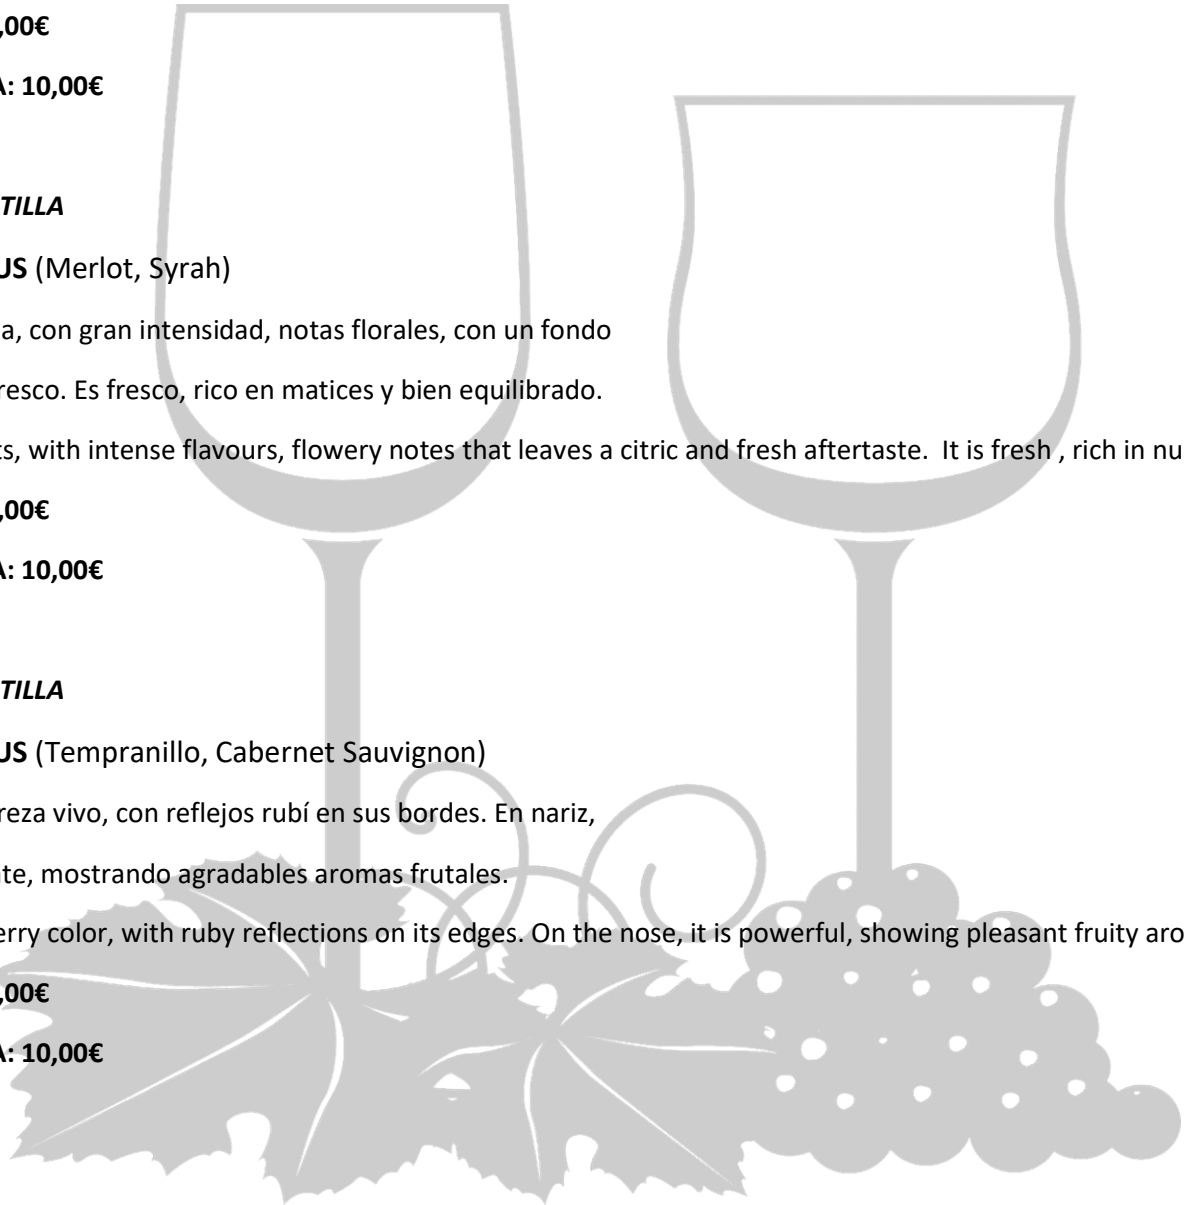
,00€

A: 10,00€

TILLA

US (Merlot, Syrah)

a, con gran intensidad, notas florales, con un fondo

resco. Es fresco, rico en matices y bien equilibrado.

ts, with intense flavours, flowery notes that leaves a citric and fresh aftertaste. It is fresh , rich in nu

,00€

A: 10,00€

TILLA

US (Tempranillo, Cabernet Sauvignon)

reza vivo, con reflejos rubí en sus bordes. En nariz,

te, mostrando agradables aromas frutales.

erry color, with ruby reflections on its edges. On the nose, it is powerful, showing pleasant fruity aro

,00€

A: 10,00€